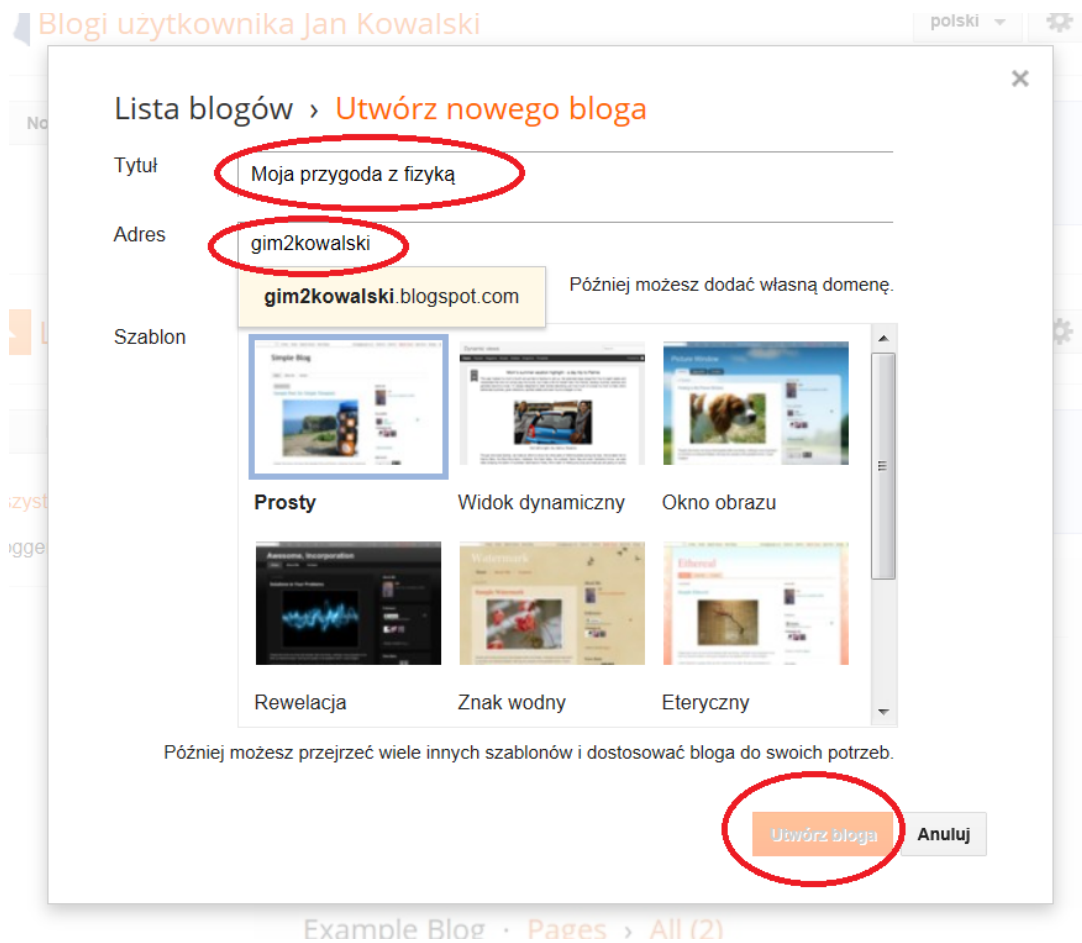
Blogi użytkownika Jan Kowalski

polski

×

Lista blogów › Utwórz nowego bloga

Tytuł

Moja przygoda z fizyką

Adres

gim2kowalski

**gim2kowalski**.blogspot.com

Później możesz dodać własną domenę.

Szablon

Simple Blog

Dynamic views

Picture Window

Prosty

Widok dynamiczny

Okno obrazu

Awesome, Incorporation

Watermark

Ethereal

Rewelacja

Znak wodny

Eteryczny

Później możesz przejrzeć wiele innych szablonów i dostosować bloga do swoich potrzeb.

Utwórz bloga

Anuluj

Example Blog · Pages › All (2)